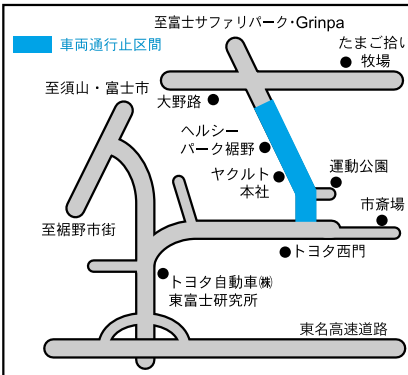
車両通行止区間

至富士サファリパーク・Grinpa

たまご拾い
牧場

至須山・富士市

大野路

ヘルシー
パーク裾野

運動公園

ヤクルト
本社

市斎場

至裾野市街

トヨタ西門

トヨタ自動車㈱
東富士研究所

東名高速道路